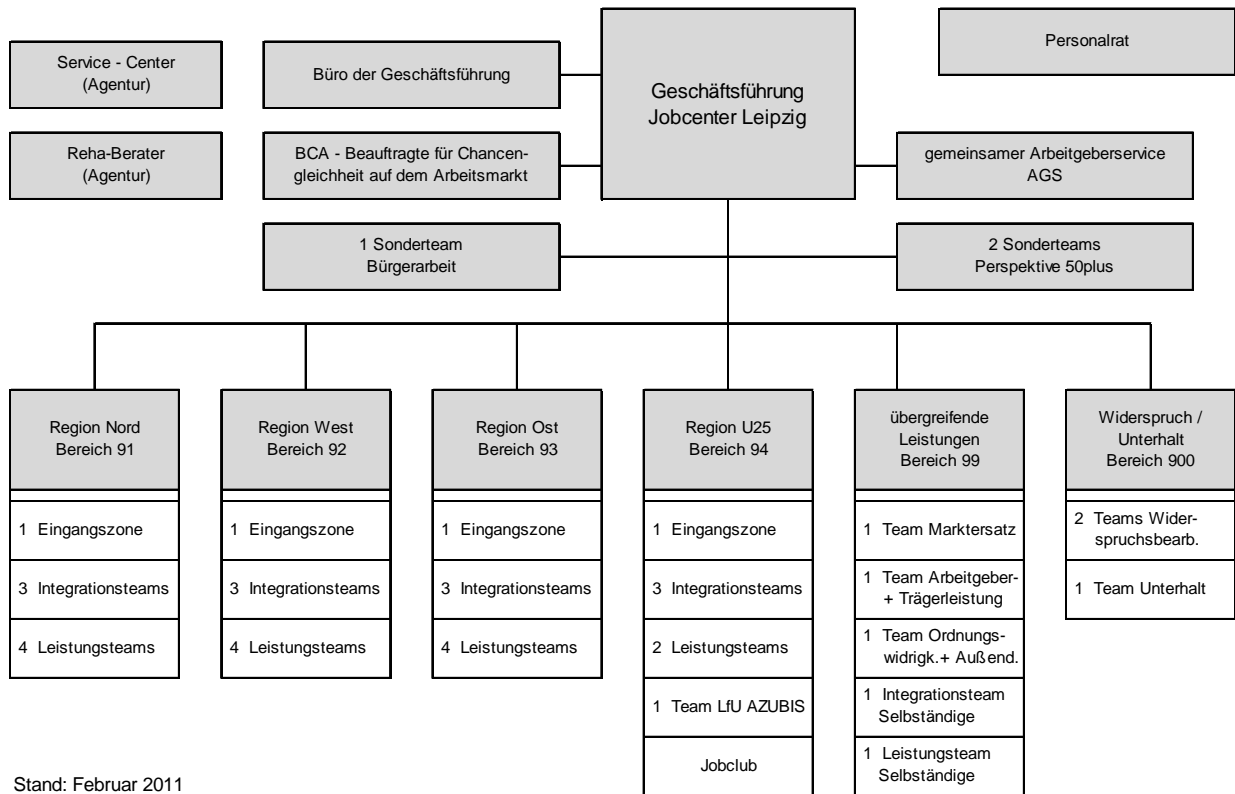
Service - Center
(Agentur)

Reha-Berater
(Agentur)

Büro der Geschäftsführung

BCA - Beauftragte für Chancengleichheit auf dem Arbeitsmarkt

Geschäftsführung
Jobcenter Leipzig

Personalrat

gemeinsamer Arbeitgeberservice
AGS

1 Sonderteam
Bürgerarbeit

2 Sonderteams
Perspektive 50plus

Region Nord
Bereich 91

1 Eingangszone

3 Integrationsteams

4 Leistungsteams

Region West
Bereich 92

1 Eingangszone

3 Integrationsteams

4 Leistungsteams

Region Ost
Bereich 93

1 Eingangszone

3 Integrationsteams

4 Leistungsteams

Region U25
Bereich 94

1 Eingangszone

3 Integrationsteams

2 Leistungsteams

1 Team LfU AZUBIS

Jobclub

übergreifende
Leistungen
Bereich 99

1 Team Marktersatz

1 Team Arbeitgeber- + Trägerleistung

1 Team Ordnungswidrigk.+ Außend.

1 Integrationsteam Selbständige

1 Leistungsteam Selbständige

Widerspruch /
Unterhalt
Bereich 900

2 Teams Widerspruchsbearb.

1 Team Unterhalt

Stand: Februar 2011